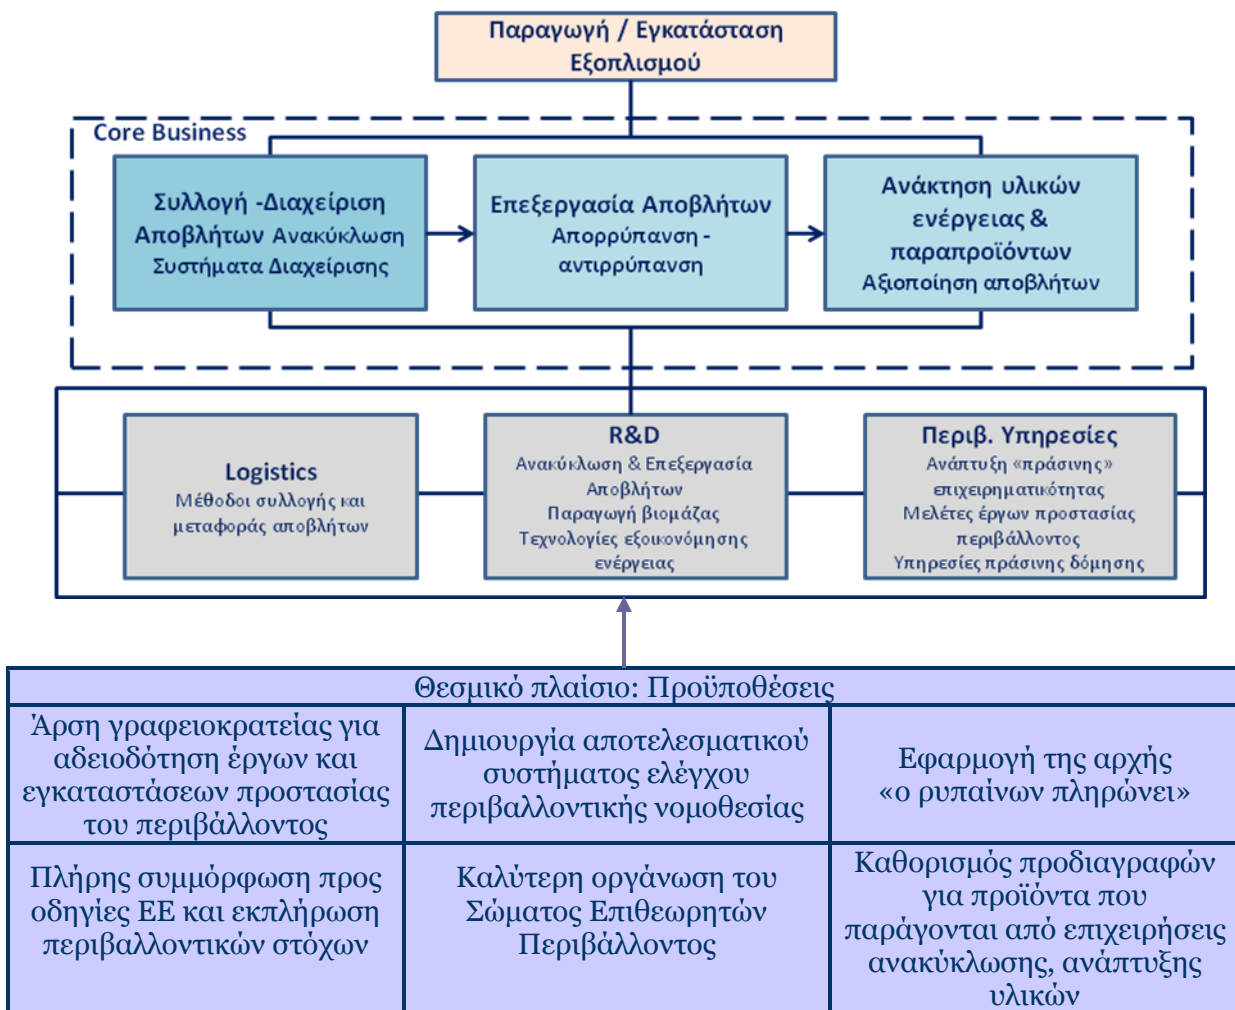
Παραγωγή / Εγκατάσταση Εξοπλισμού

Core Business

Συλλογή -Διαχείριση Αποβλήτων Ανακύκλωση Συστήματα Διαχείρισης

Επεξεργασία Αποβλήτων Απορρύπανση - αντιρρύπανση

Ανάκτηση υλικών ενέργειας & παραπροϊόντων Αξιοποίηση αποβλήτων

Logistics
Μέθοδοι συλλογής και μεταφοράς αποβλήτων

R&D
Ανακύκλωση & Επεξεργασία Αποβλήτων
Παραγωγή βιομάζας
Τεχνολογίες εξοικονόμησης ενέργειας

Περιβ. Υπηρεσίες
Ανάπτυξη «πράσινης» επιχειρηματικότητας
Μελέτες έργων προστασίας περιβάλλοντος
Υπηρεσίες πράσινης δόμησης

| Θεσμικό πλαίσιο: Προϋποθέσεις | | |
|---|---|---|
| Άρση γραφειοκρατείας για αδειοδότηση έργων και εγκαταστάσεων προστασίας του περιβάλλοντος | Δημιουργία αποτελεσματικού συστήματος ελέγχου περιβαλλοντικής νομοθεσίας | Εφαρμογή της αρχής «ο ρυπαίνων πληρώνει» |
| Πλήρης συμμόρφωση προς οδηγίες ΕΕ και εκπλήρωση περιβαλλοντικών στόχων | Καλύτερη οργάνωση του Σώματος Επιθεωρητών Περιβάλλοντος | Καθορισμός προδιαγραφών για προϊόντα που παράγονται από επιχειρήσεις ανακύκλωσης, ανάπτυξης υλικών |